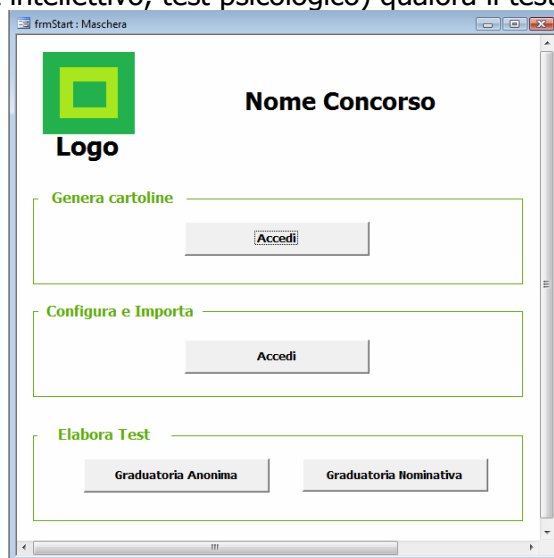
intellettivo, test psicologico) qualora il test

frmStart : Maschera

Logo

Nome Concorso

Genera cartoline

Accedi

Configura e Importa

Accedi

Elabora Test

Graduatoria Anonima

Graduatoria Nominativa